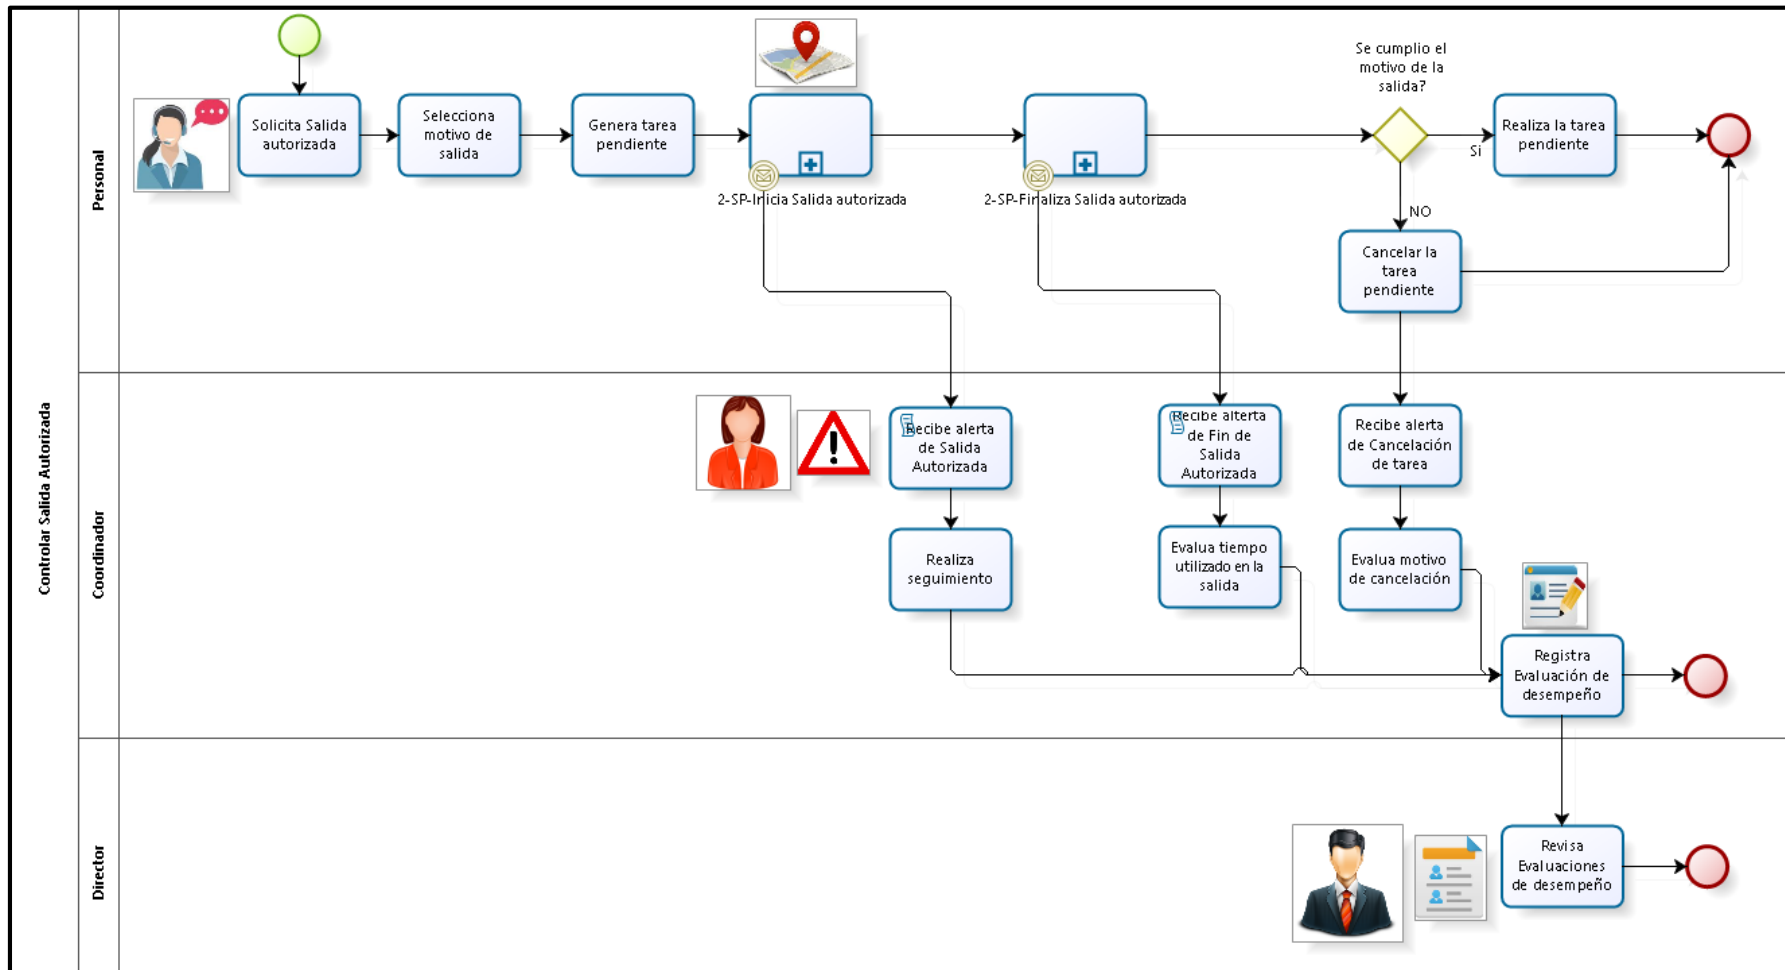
Controlar Salida Autorizada

Personal

Solicita Salida autorizada

Selecciona motivo de salida

Genera tarea pendiente

2-SP-Inicia Salida autorizada

2-SP-Finaliza Salida autorizada

Se cumplio el motivo de la salida?

Si

Realiza la tarea pendiente

NO

Cancelar la tarea pendiente

Coordinador

Recibe alerta de Salida Autorizada

Realiza seguimiento

Recibe alerta de Fin de Salida Autorizada

Evalua tiempo utilizado en la salida

Recibe alerta de Cancelación de tarea

Evalua motivo de cancelación

Registra Evaluación de desempeño

Director

Revisa Evaluaciones de desempeño